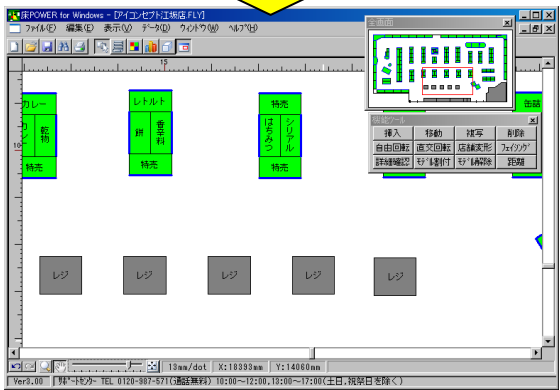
床POWER for Windows - [アイコンセプト江坂店.FLY]
ファイル(F) 編集(E) 表示(V) データ(D) ウィンドウ(W) ヘルプ(H)

全画面

機能ツール
挿入 移動 複写 削除
自由回転 直交回転 店舗変形 フェイシング
詳細確認 モデル割付 モデル解除 距離

15

カレー
乾物
特売

レトルト
餅
香辛料
特売

特売
はちみつ
シリアル
特売

缶詰

レジ
レジ
レジ
レジ
レジ

13mm/dot X:18393mm Y:14060mm

Ver3.00 サポートセンター TEL 0120-987-571(通話無料) 10:00～12:00,13:00～17:00(土日,祝祭日を除く)